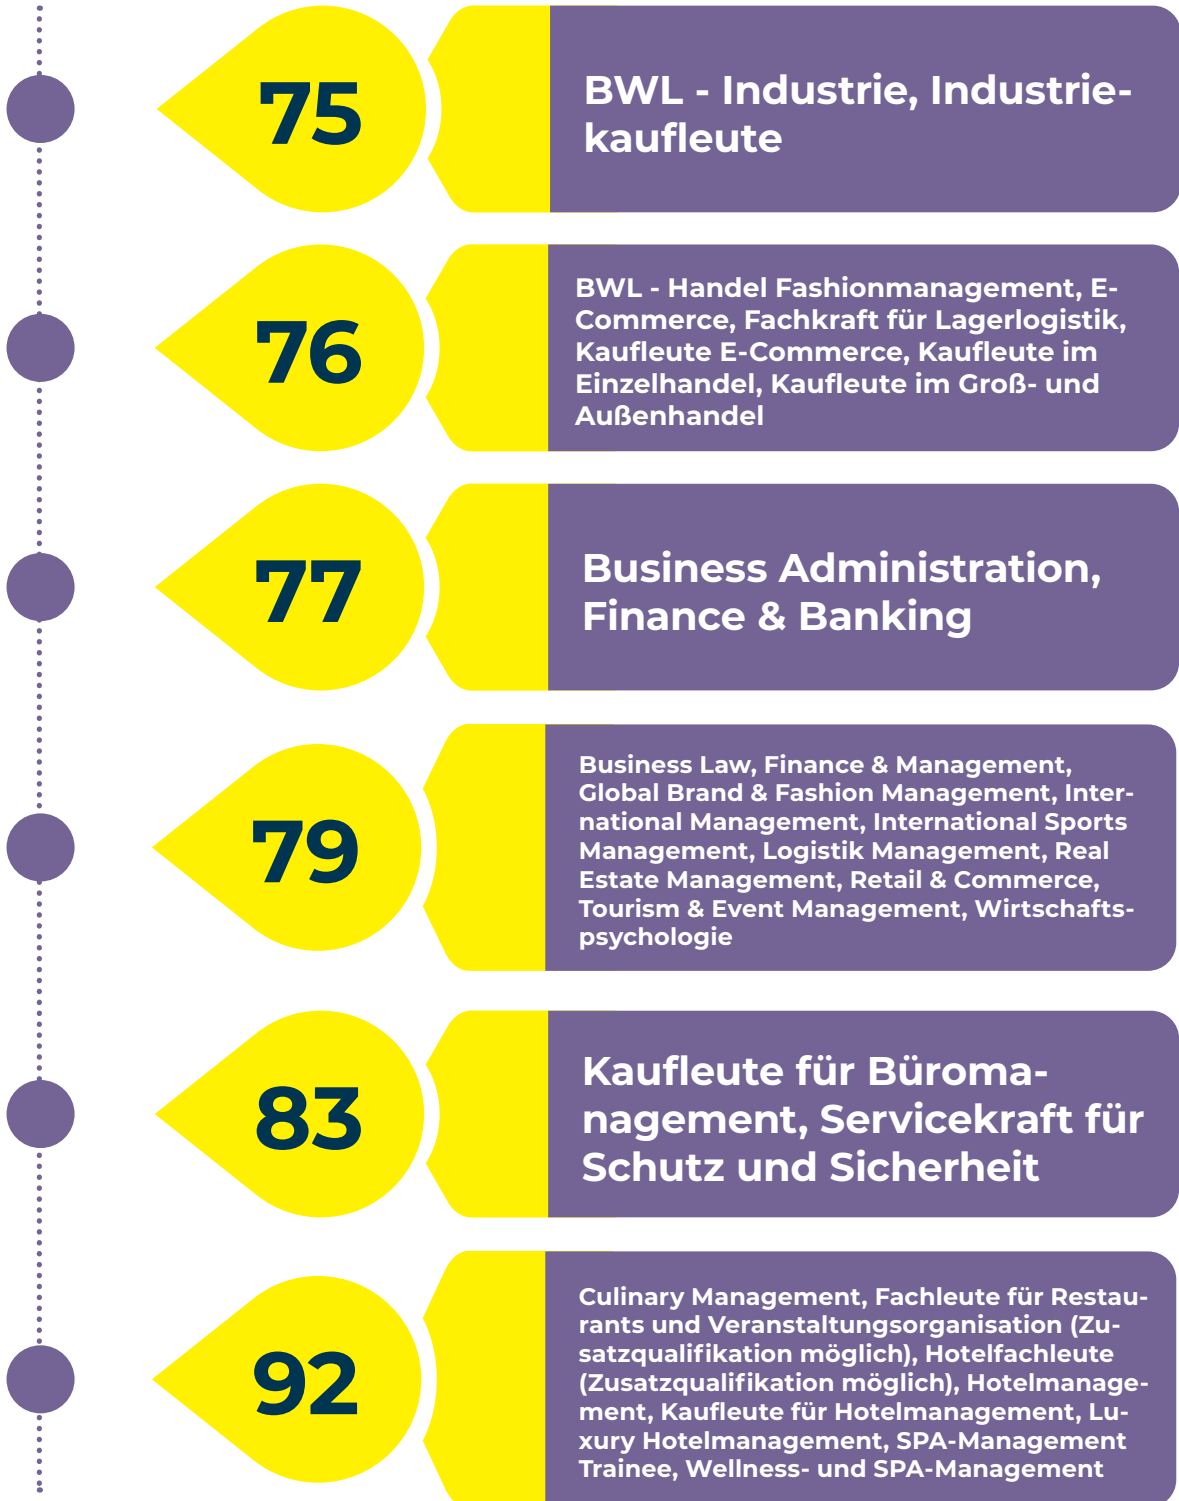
75

BWL - Industrie, Industriekaufleute

76

BWL - Handel Fashionmanagement, E-Commerce, Fachkraft für Lagerlogistik, Kaufleute E-Commerce, Kaufleute im Einzelhandel, Kaufleute im Groß- und Außenhandel

77

Business Administration, Finance & Banking

79

Business Law, Finance & Management, Global Brand & Fashion Management, International Management, International Sports Management, Logistik Management, Real Estate Management, Retail & Commerce, Tourism & Event Management, Wirtschaftspsychologie

83

Kaufleute für Büromanagement, Servicekraft für Schutz und Sicherheit

92

Culinary Management, Fachleute für Restaurants und Veranstaltungsorganisation (Zusatzqualifikation möglich), Hotelfachleute (Zusatzqualifikation möglich), Hotelmanagement, Kaufleute für Hotelmanagement, Luxury Hotelmanagement, SPA-Management Trainee, Wellness- und SPA-Management